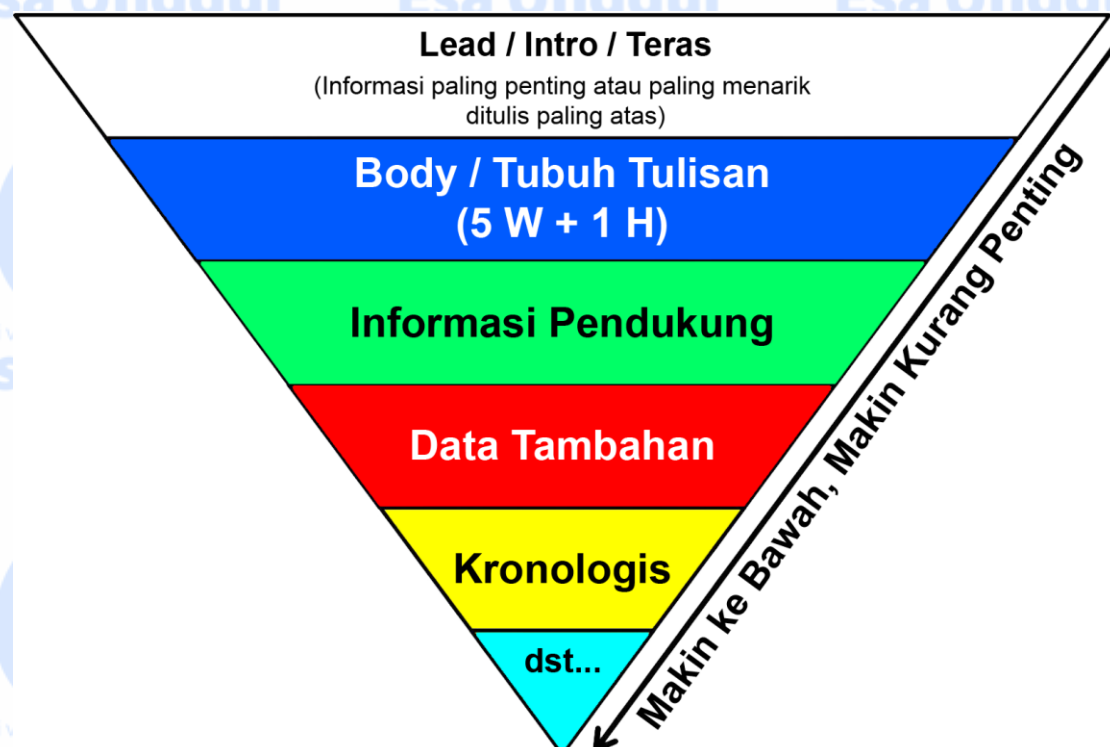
Lead / Intro / Teras
(Informasi paling penting atau paling menarik ditulis paling atas)

Body / Tubuh Tulisan
(5 W + 1 H)

Informasi Pendukung

Data Tambahan

Kronologis

dst...

Makin ke Bawah, Makin Kurang Penting